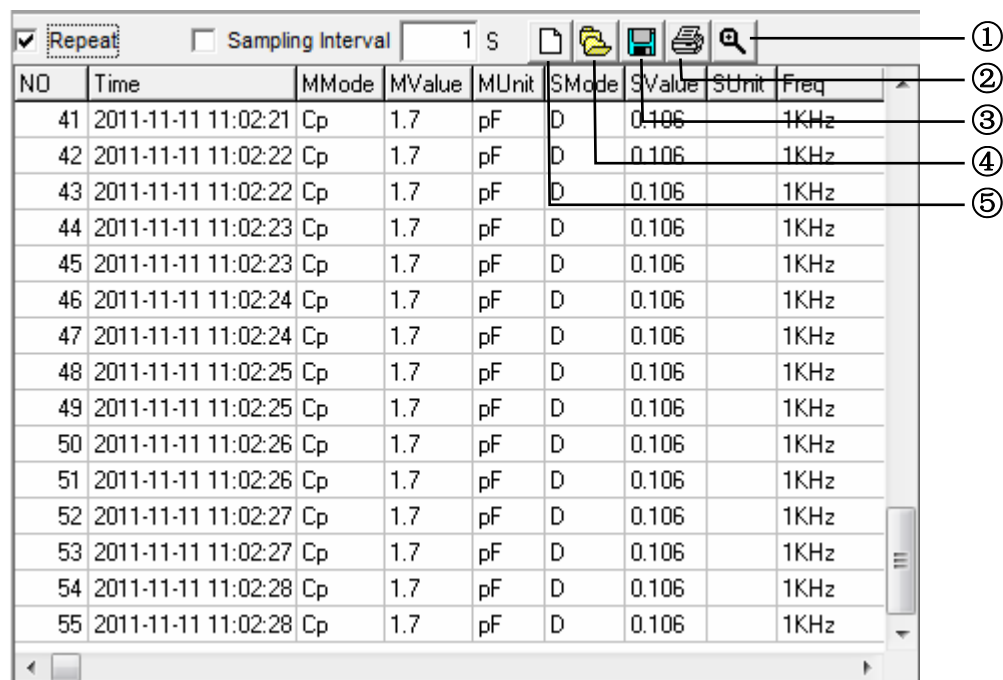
Repeat  Sampling Interval 1 S

①
②
③
④
⑤

| NO | Time | MMode | MValue | MUnit | SMode | SValue | SUnit | Freq |
|---|---|---|---|---|---|---|---|---|
| 41 | 2011-11-11 11:02:21 | Cp | 1.7 | pF | D | 0.106 | | 1KHz |
| 42 | 2011-11-11 11:02:22 | Cp | 1.7 | pF | D | 0.106 | | 1KHz |
| 43 | 2011-11-11 11:02:22 | Cp | 1.7 | pF | D | 0.106 | | 1KHz |
| 44 | 2011-11-11 11:02:23 | Cp | 1.7 | pF | D | 0.106 | | 1KHz |
| 45 | 2011-11-11 11:02:23 | Cp | 1.7 | pF | D | 0.106 | | 1KHz |
| 46 | 2011-11-11 11:02:24 | Cp | 1.7 | pF | D | 0.106 | | 1KHz |
| 47 | 2011-11-11 11:02:24 | Cp | 1.7 | pF | D | 0.106 | | 1KHz |
| 48 | 2011-11-11 11:02:25 | Cp | 1.7 | pF | D | 0.106 | | 1KHz |
| 49 | 2011-11-11 11:02:25 | Cp | 1.7 | pF | D | 0.106 | | 1KHz |
| 50 | 2011-11-11 11:02:26 | Cp | 1.7 | pF | D | 0.106 | | 1KHz |
| 51 | 2011-11-11 11:02:26 | Cp | 1.7 | pF | D | 0.106 | | 1KHz |
| 52 | 2011-11-11 11:02:27 | Cp | 1.7 | pF | D | 0.106 | | 1KHz |
| 53 | 2011-11-11 11:02:27 | Cp | 1.7 | pF | D | 0.106 | | 1KHz |
| 54 | 2011-11-11 11:02:28 | Cp | 1.7 | pF | D | 0.106 | | 1KHz |
| 55 | 2011-11-11 11:02:28 | Cp | 1.7 | pF | D | 0.106 | | 1KHz |